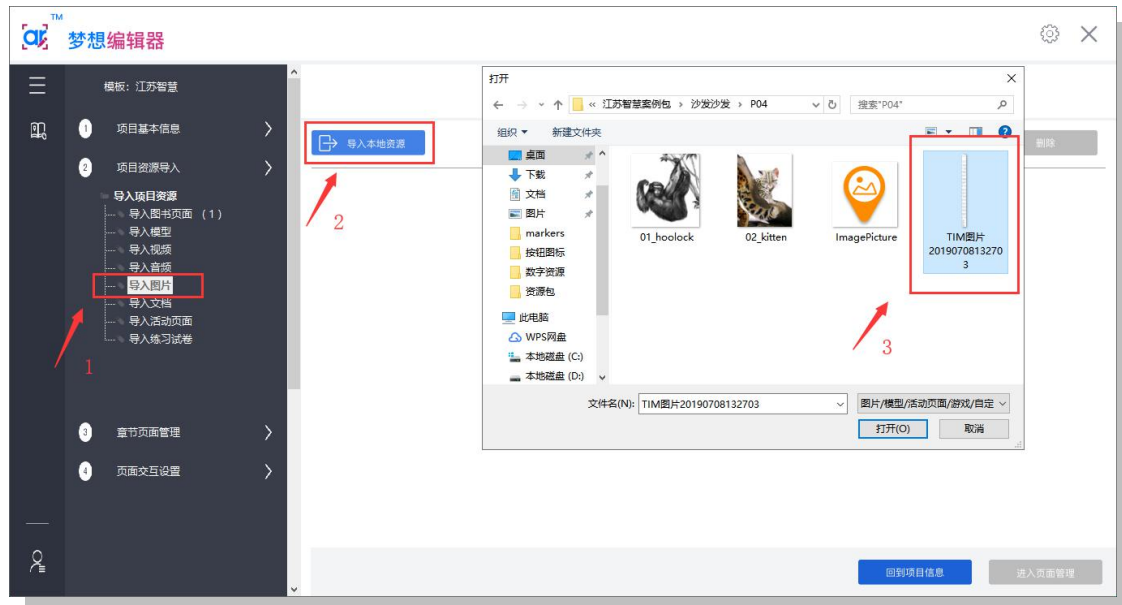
TM
梦想编辑器

模板：江苏智慧

1 项目基本信息

2 项目资源导入

导入项目资源
导入图书页面 (1)
导入模型
导入视频
导入音频
导入图片
导入文档
导入活动页面
导入练习试卷

1

3 章节页面管理

4 页面交互设置

导入本地资源

2

删除

打开

« 江苏智慧案例包 › 沙发沙发 › P04

搜索"P04"

组织 ▾ 新建文件夹

桌面
下载
文档
图片
markers
按钮图标
数字资源
资源包
此电脑
WPS网盘
本地磁盘 (C:)
本地磁盘 (D:)

01_hoolock
02_kitten
ImagePicture
TIM图片20190708132703

3

文件名(N): TIM图片20190708132703
图片/模型/活动页面/游戏/自定
打开(O)
取消

回到项目信息
进入页面管理